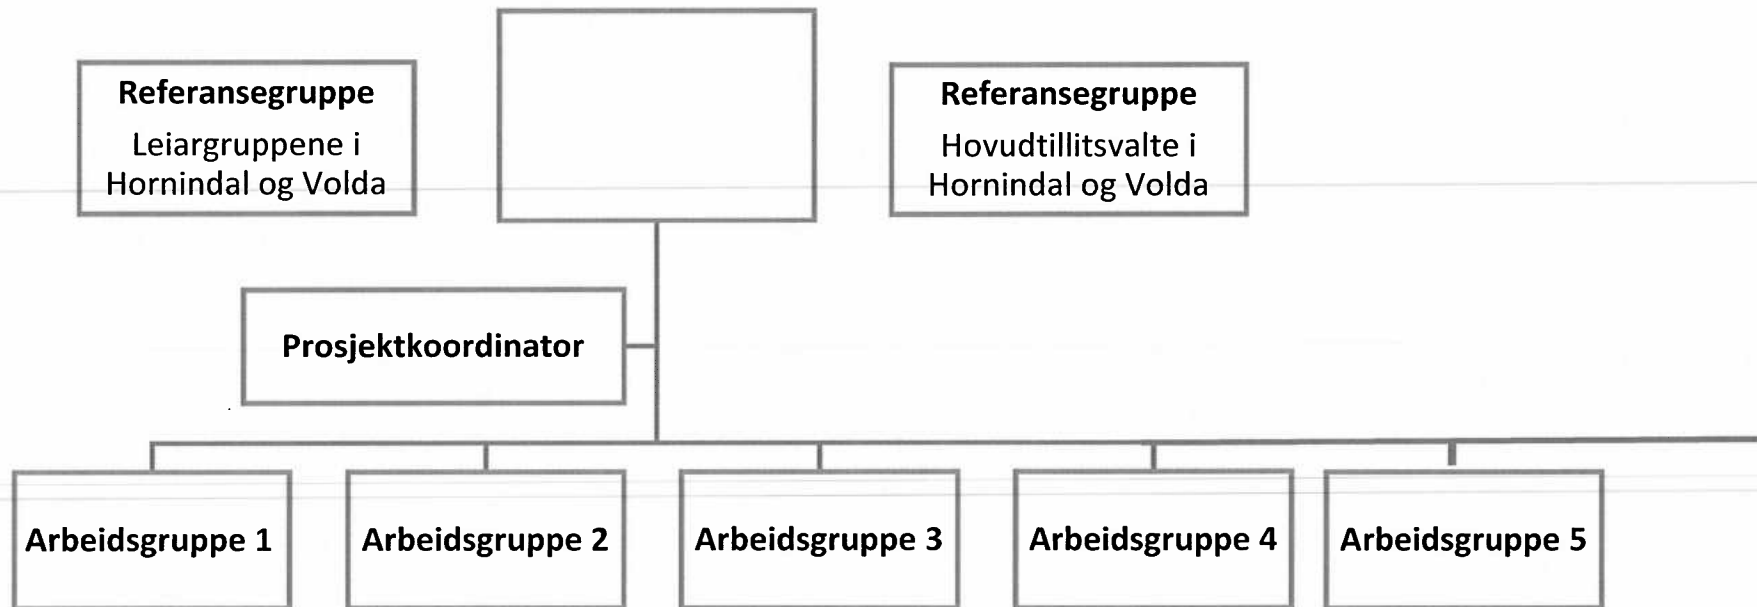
Referansegruppe
Leiargruppene i Hornindal og Volda

Referansegruppe
Hovudtillitsvalte i Hornindal og Volda

Prosjektkoordinator

Arbeidsgruppe 1

Arbeidsgruppe 2

Arbeidsgruppe 3

Arbeidsgruppe 4

Arbeidsgruppe 5